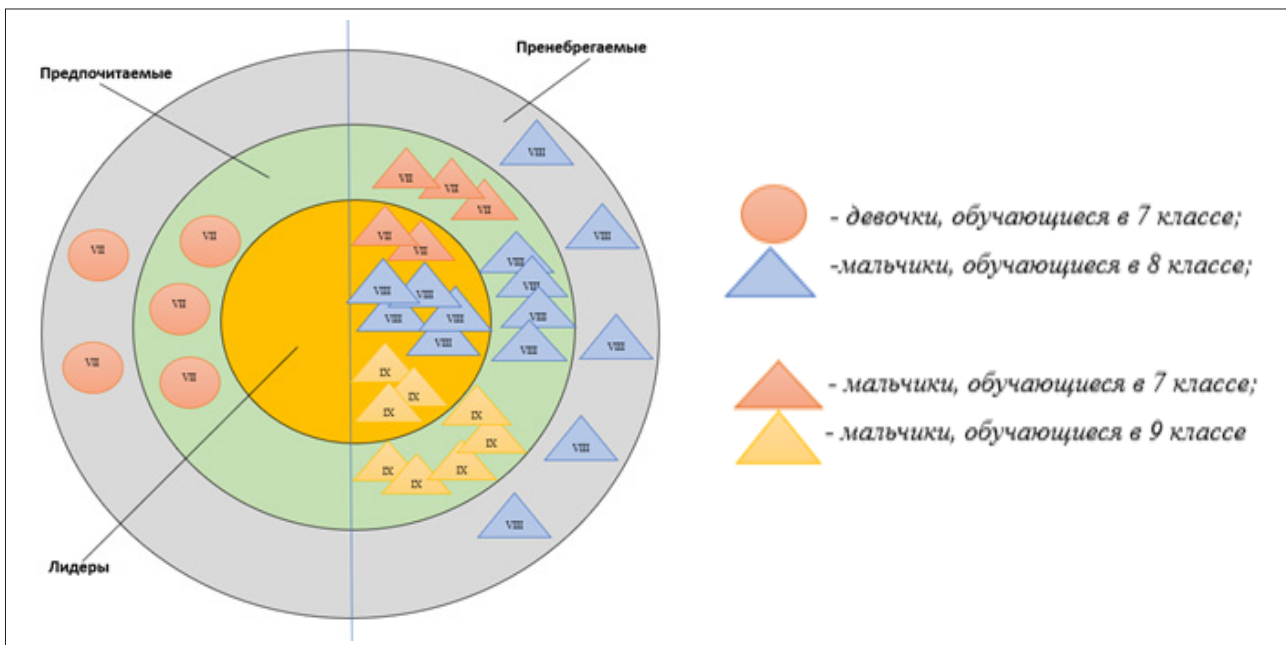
Предпочитаемые

Пренебрегаемые

VII
VII
VII
VII
VII

VII
VII
VII
VII
VII

VIII
VIII
VIII
VIII
VIII
VIII
VIII
VIII
VIII
VIII
VIII
VIII
VIII
VIII
VIII

IX
IX
IX
IX
IX
IX
IX
IX

Лидеры

- девочки, обучающиеся в 7 классе;

-мальчики, обучающиеся в 8 классе;

- мальчики, обучающиеся в 7 классе;

- мальчики, обучающиеся в 9 классе